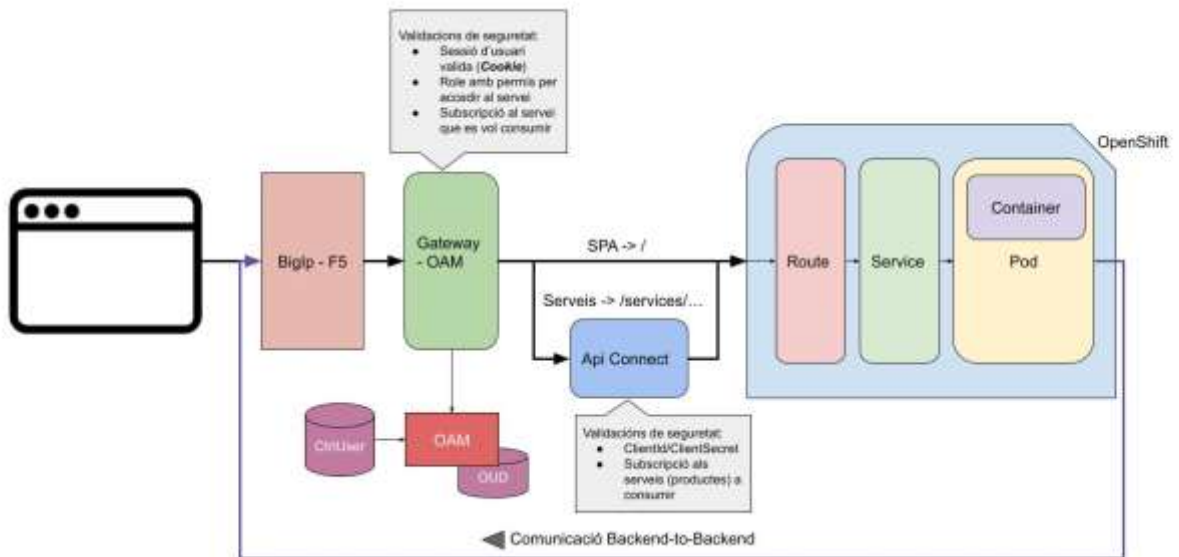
Validacions de seguretat:
- Sessió d'usuari valida (Cookie)
- Role amb permís per accedir al servei
- Subscripció al servei que es vol consumir

OpenShift

Bigip - F5

Gateway - OAM

SPA -> /

Serveis -> /services/...

Api Connect

Route

Service

Container

Pod

CtnUser

OAM

OUD

Validacions de seguretat:
- ClientId/ClientSecret
- Subscripció als serveis (productes) a consumir

Comunicació Backend-to-Backend